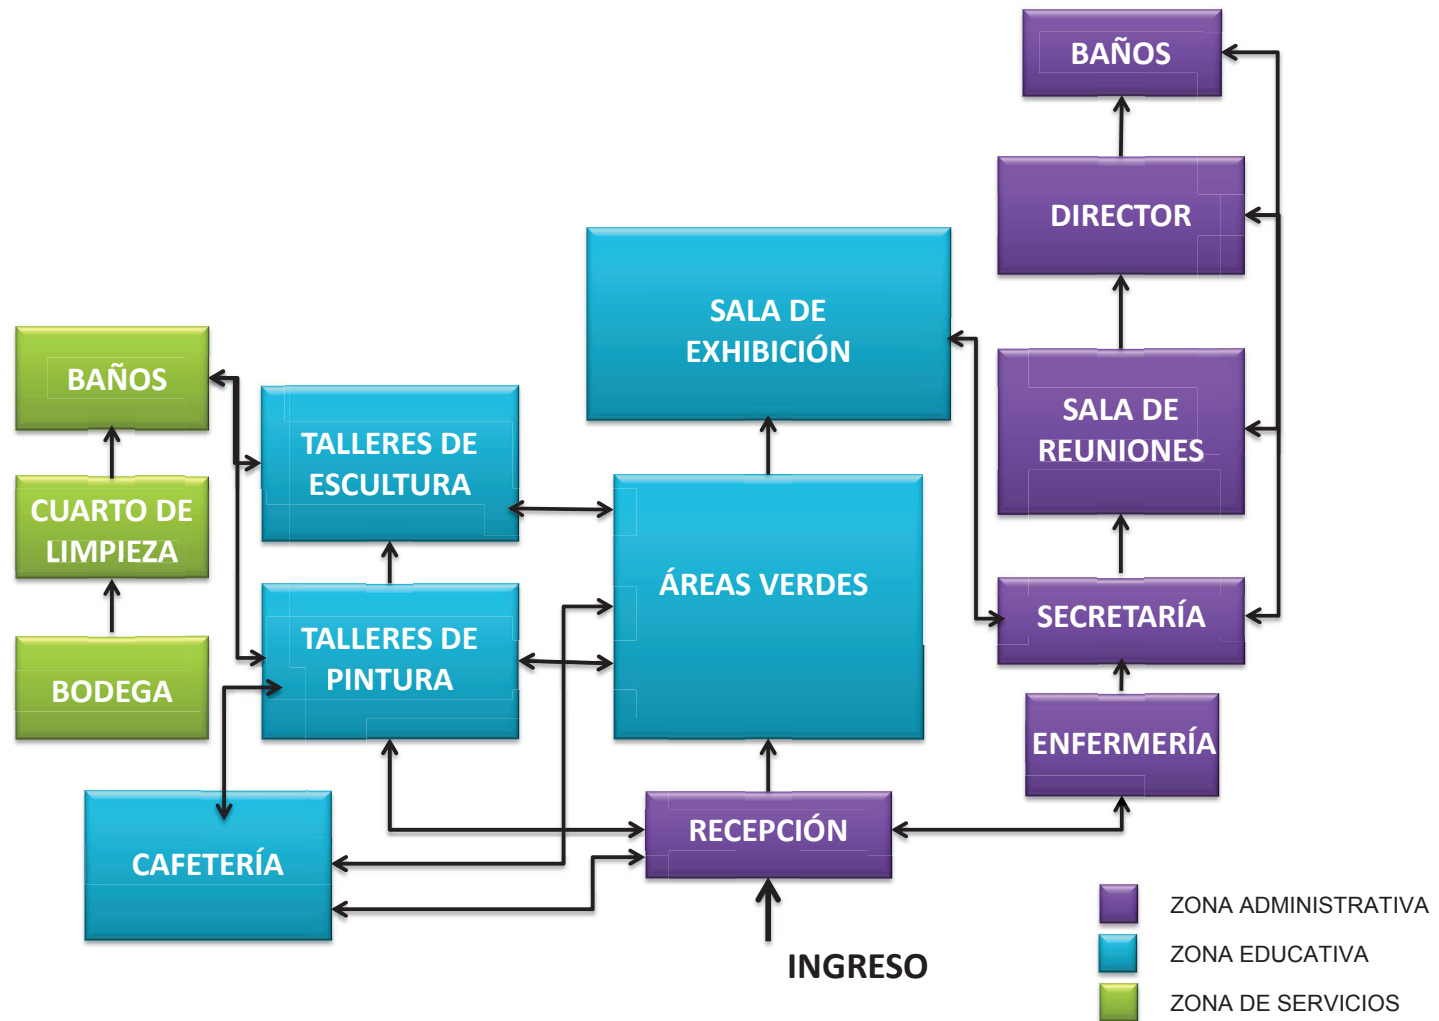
BAÑOS

DIRECTOR

SALA DE EXHIBICIÓN

BAÑOS

TALLERES DE ESCULTURA

SALA DE REUNIONES

CUARTO DE LIMPIEZA

ÁREAS VERDES

TALLERES DE PINTURA

SECRETARÍA

BODEGA

ENFERMERÍA

CAFETERÍA

RECEPCIÓN

INGRESO

ZONA ADMINISTRATIVA

ZONA EDUCATIVA

ZONA DE SERVICIOS